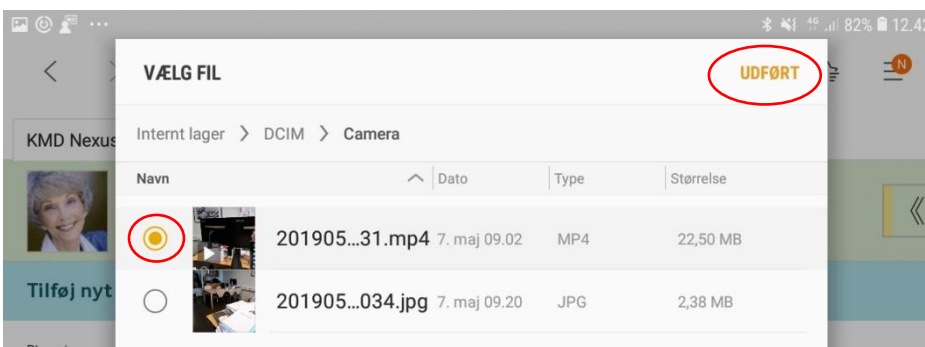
··· 82% 12.42

VÆLG FIL

UDFØRT

KMD Nexus

Internt lager > DCIM > Camera

| Navn | Dato | Type | Størrelse |
|---|---|---|---|
| 201905...31.mp4 | 7. maj 09.02 | MP4 | 22,50 MB |
| 201905...034.jpg | 7. maj 09.20 | JPG | 2,38 MB |

Tilføj nyt